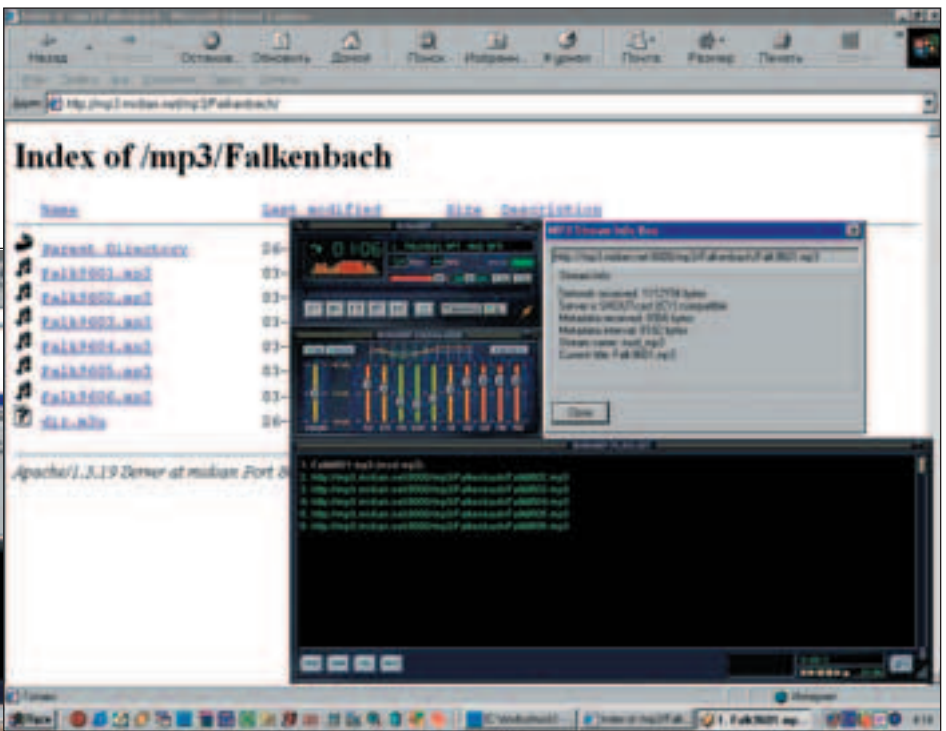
Назад Остановить Обновить Домой Поиск Избранное Журнал Почта Размер Печать

Адрес http://mp3.midian.net/mp3/Falkenbach/

Index of /mp3/Falkenbach

Name Last modified Size Description

Parent Directory 26-
Falk8601.mp3 03-
Falk8602.mp3 03-
Falk8603.mp3 03-
Falk8604.mp3 03-
Falk8605.mp3 03-
Falk8606.mp3 03-
dir.m3u 26-

Apache/1.3.19 Server at midian Port 8

0:06

MPEG Stream Info Box

http://mp3.midian.net:8000/mp3/Falkenbach/Falk8601.mp3

Stream info

Network received: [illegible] bytes
Server is SHOUTcast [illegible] compatible
Metadata received: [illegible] bytes
Metadata interval: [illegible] bytes
Stream name: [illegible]
Current title: Falk8601.mp3

Close

1. Falk8601.mp3 (mod mp3)
2. http://mp3.midian.net:8000/mp3/Falkenbach/Falk8602.mp3
3. http://mp3.midian.net:8000/mp3/Falkenbach/Falk8603.mp3
4. http://mp3.midian.net:8000/mp3/Falkenbach/Falk8604.mp3
5. http://mp3.midian.net:8000/mp3/Falkenbach/Falk8605.mp3
6. http://mp3.midian.net:8000/mp3/Falkenbach/Falk8606.mp3

Готово
Интернет

Пуск
Index of /mp3/Fal...
1. Falk8601.mp...